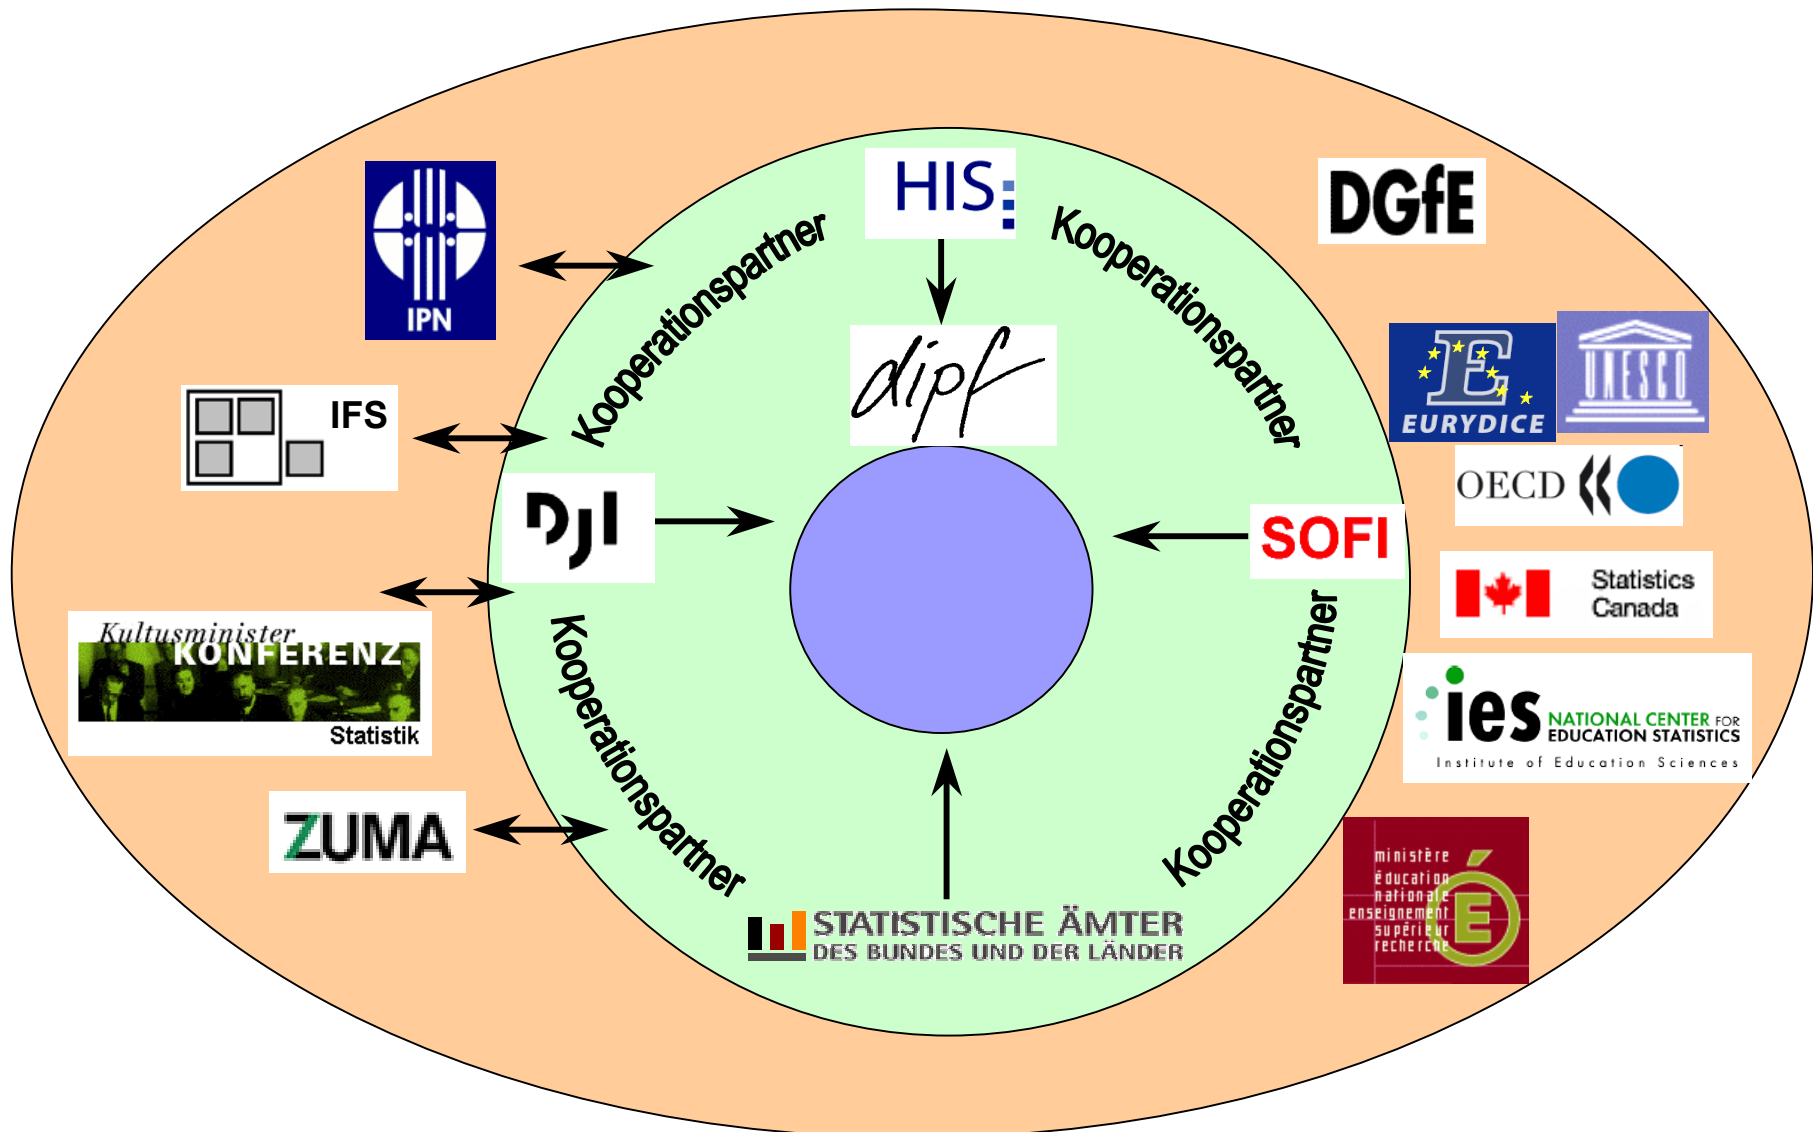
HIS

DGfE

IPN

Kooperationspartner

Kooperationspartner

dipf

EURYDICE

UNESCO

IFS

OECD

DJI

SOFI

Statistics Canada

Kultusminister KONFERENZ Statistik

Kooperationspartner

Kooperationspartner

ies NATIONAL CENTER FOR EDUCATION STATISTICS Institute of Education Sciences

ZUMA

ministère éducation nationale enseignement supérieur recherche

STATISTISCHE ÄMTER DES BUNDES UND DER LÄNDER